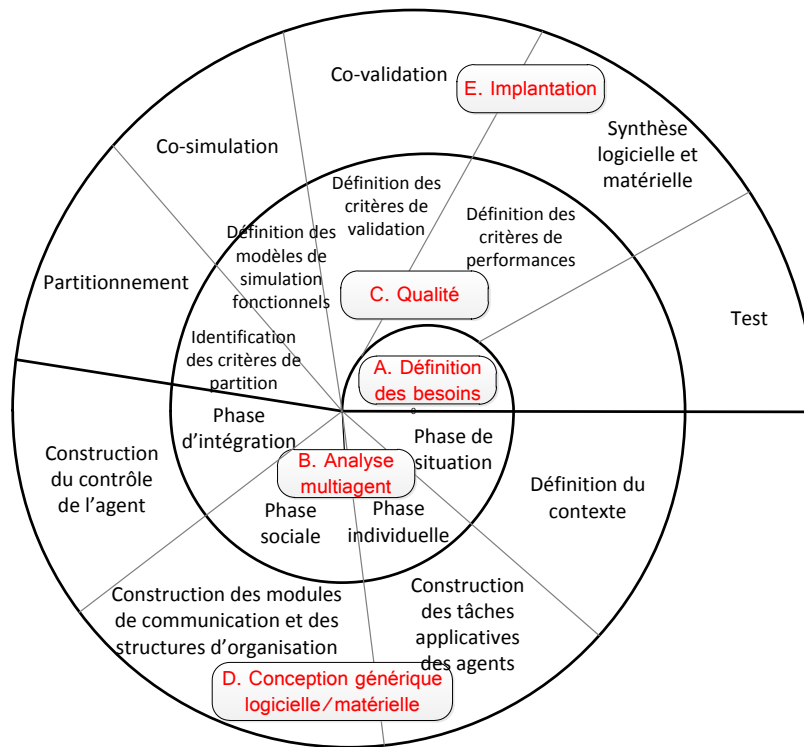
Co-validation

E. Implantation

Synthèse logicielle et matérielle

Co-simulation

Définition des critères de validation

Définition des critères de performances

Définition des modèles de simulation fonctionnels

Partitionnement

C. Qualité

Test

Identification des critères de partition

A. Définition des besoins

Phase d'intégration

Phase de situation

Construction du contrôle de l'agent

B. Analyse multiagent

Définition du contexte

Phase sociale

Phase individuelle

Construction des modules de communication et des structures d'organisation

Construction des tâches applicatives des agents

D. Conception générique logicielle / matérielle